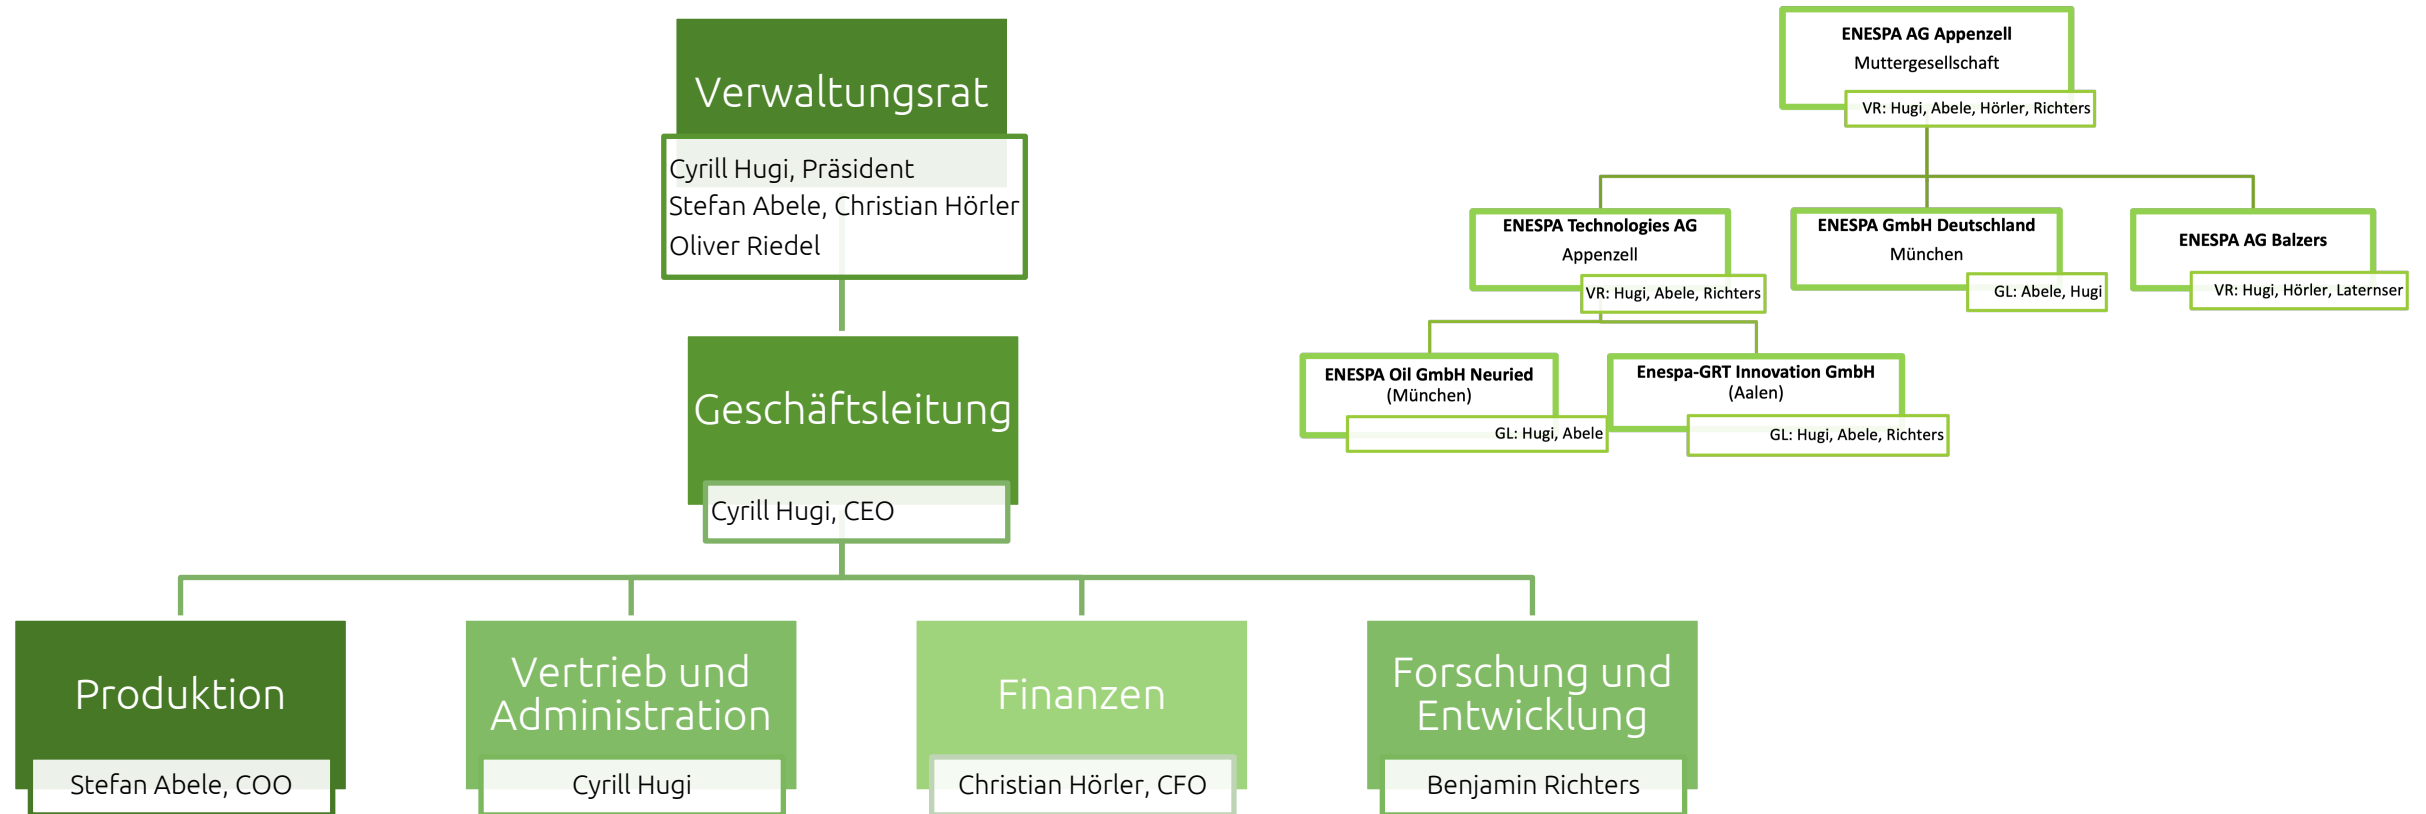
Verwaltungsrat

Cyrill Hugi, Präsident
Stefan Abele, Christian Hörler
Oliver Riedel

Geschäftsleitung

Cyrill Hugi, CEO

Produktion

Stefan Abele, COO

Vertrieb und Administration

Cyrill Hugi

Finanzen

Christian Hörler, CFO

Forschung und Entwicklung

Benjamin Richters

ENESPA AG Appenzell
Muttergesellschaft
VR: Hugi, Abele, Hörler, Richters

ENESPA Technologies AG
Appenzell
VR: Hugi, Abele, Richters

ENESPA GmbH Deutschland
München
GL: Abele, Hugi

ENESPA AG Balzers
VR: Hugi, Hörler, Laternser

ENESPA Oil GmbH Neuried
(München)
GL: Hugi, Abele

Enespa-GRT Innovation GmbH
(Aalen)
GL: Hugi, Abele, Richters